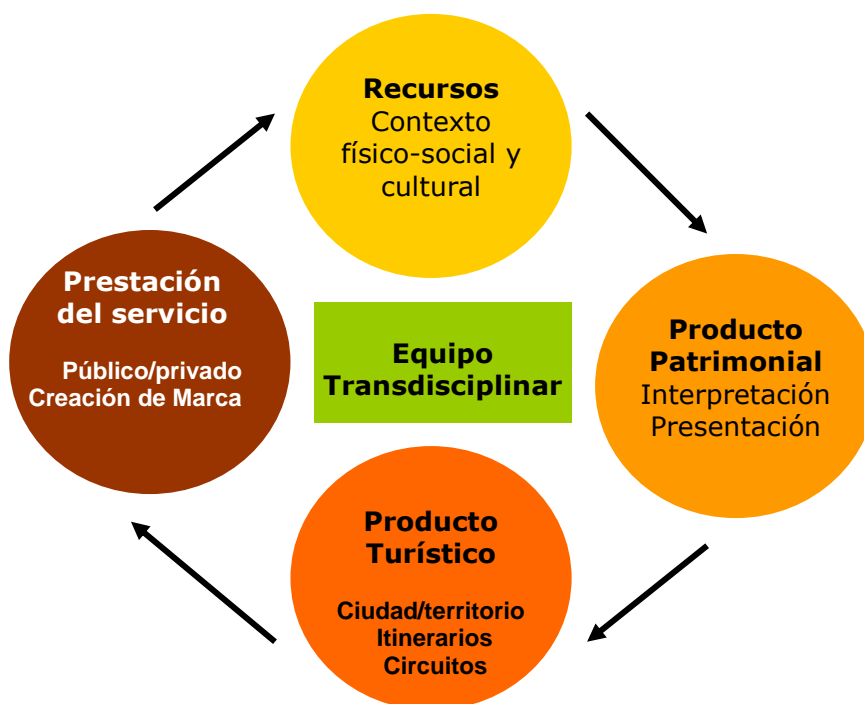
Recursos
Contexto físico-social y cultural

Producto Patrimonial
Interpretación
Presentación

Producto Turístico

Ciudad/territorio
Itinerarios
Circuitos

Prestación del servicio

Público/privado
Creación de Marca

Equipo Transdisciplinar